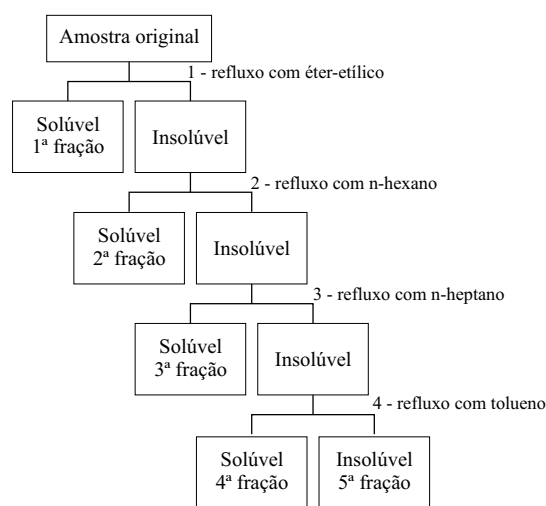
Amostra original

1 - refluxo com éter-etílico

Solúvel
1ª fração

Insolúvel

2 - refluxo com n-hexano

Solúvel
2ª fração

Insolúvel

3 - refluxo com n-heptano

Solúvel
3ª fração

Insolúvel

4 - refluxo com tolueno

Solúvel
4ª fração

Insolúvel
5ª fração